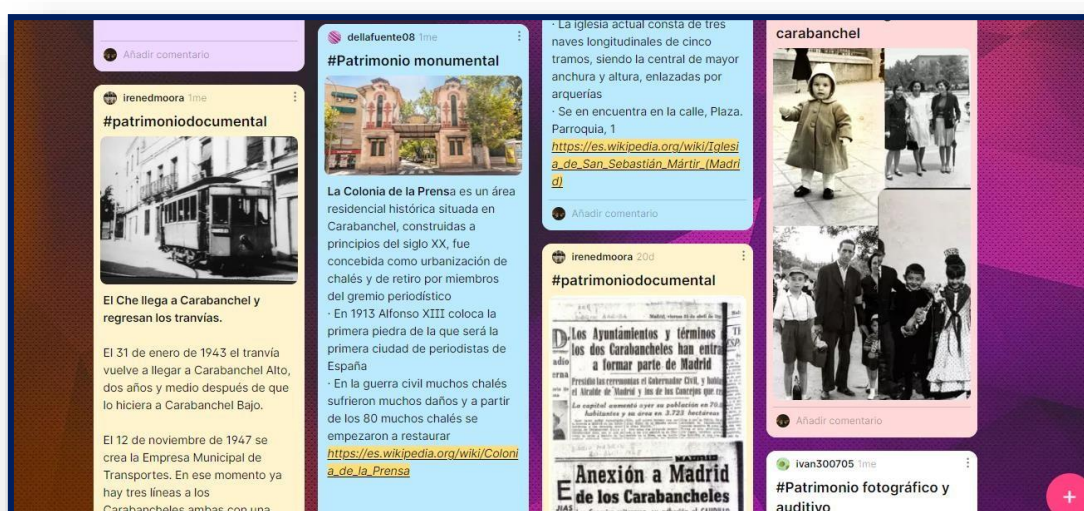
Añadir comentario

irenedmoora 1me
#patrimoniodocumental

El Che llega a Carabanchel y regresan los tranvías.

El 31 de enero de 1943 el tranvía vuelve a llegar a Carabanchel Alto, dos años y medio después de que lo hiciera a Carabanchel Bajo.

El 12 de noviembre de 1947 se crea la Empresa Municipal de Transportes. En ese momento ya hay tres líneas a los Carabancheles ambas con una

dellafuente08 1me
#Patrimonio monumental

La Colonia de la Prensa es un área residencial histórica situada en Carabanchel, construidas a principios del siglo XX, fue concebida como urbanización de chalés y de retiro por miembros del gremio periodístico
· En 1913 Alfonso XIII coloca la primera piedra de la que será la primera ciudad de periodistas de España
· En la guerra civil muchos chalés sufrieron muchos daños y a partir de los 80 muchos chalés se empezaron a restaurar
https://es.wikipedia.org/wiki/Colonia_de_la_Prensa

· La iglesia actual consta de tres naves longitudinales de cinco tramos, siendo la central de mayor anchura y altura, enlazadas por arquerías
· Se en encuentra en la calle, Plaza. Parroquia, 1
https://es.wikipedia.org/wiki/Iglesia_de_San_Sebastián_Mártir_(Madrid)

Añadir comentario

irenedmoora 20d
#patrimoniodocumental

Los Ayuntamientos y términos de los dos Carabancheles han entrado a formar parte de Madrid

Anexión a Madrid de los Carabancheles

carabanchel

Añadir comentario

ivan300705 1me
#Patrimonio fotográfico y auditivo

+